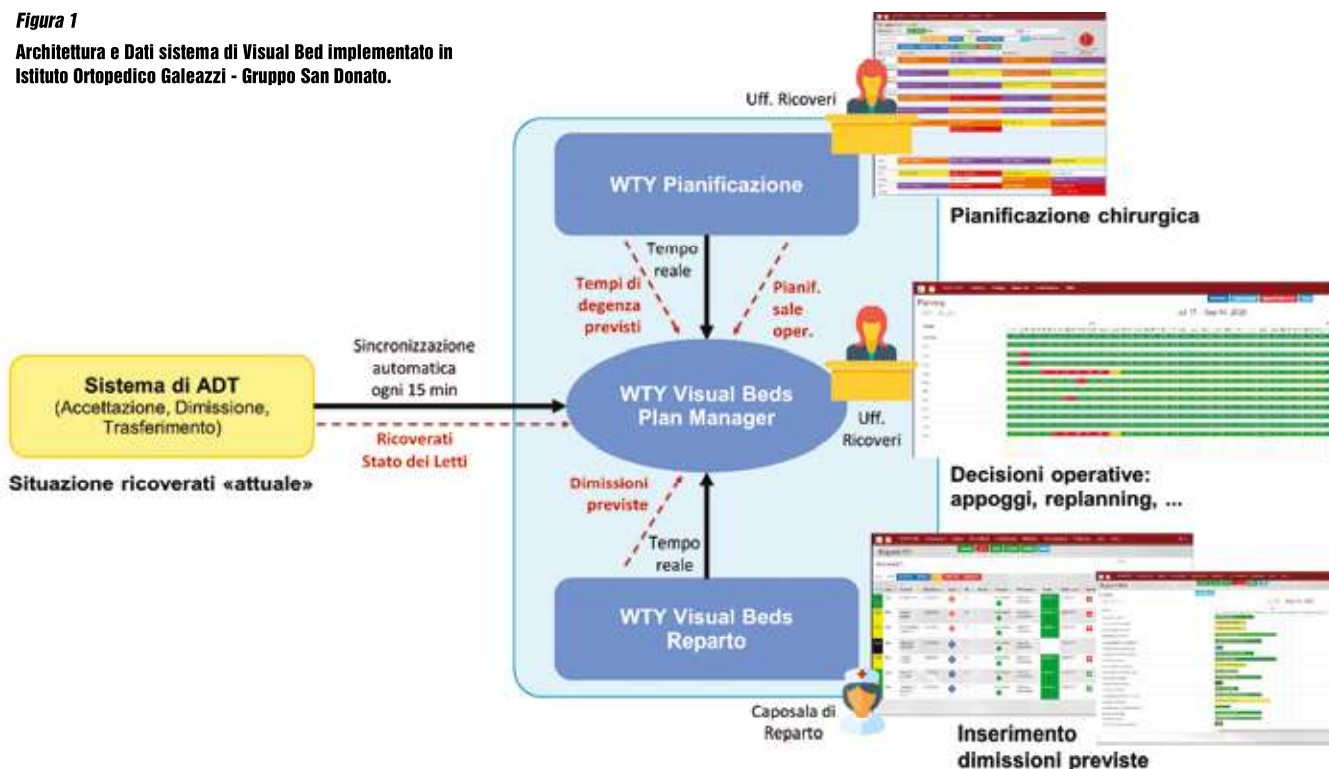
*Figura 1*

**Architettura e Dati sistema di Visual Bed implementato in Istituto Ortopedico Galeazzi - Gruppo San Donato.**

Uff. Ricoveri

WTY Pianificazione

Pianificazione chirurgica

Tempo reale

Tempi di degenza previsti

Pianif. sale oper.

Sincronizzazione automatica ogni 15 min

Sistema di ADT
(Accettazione, Dimissione, Trasferimento)

WTY Visual Beds Plan Manager

Uff. Ricoveri

Ricoverati Stato dei Letti

Situazione ricoverati «attuale»

Decisioni operative: appoggi, replanning, ...

Dimissioni previste

Tempo reale

WTY Visual Beds Reparto

Caposala di Reparto

Inserimento dimissioni previste